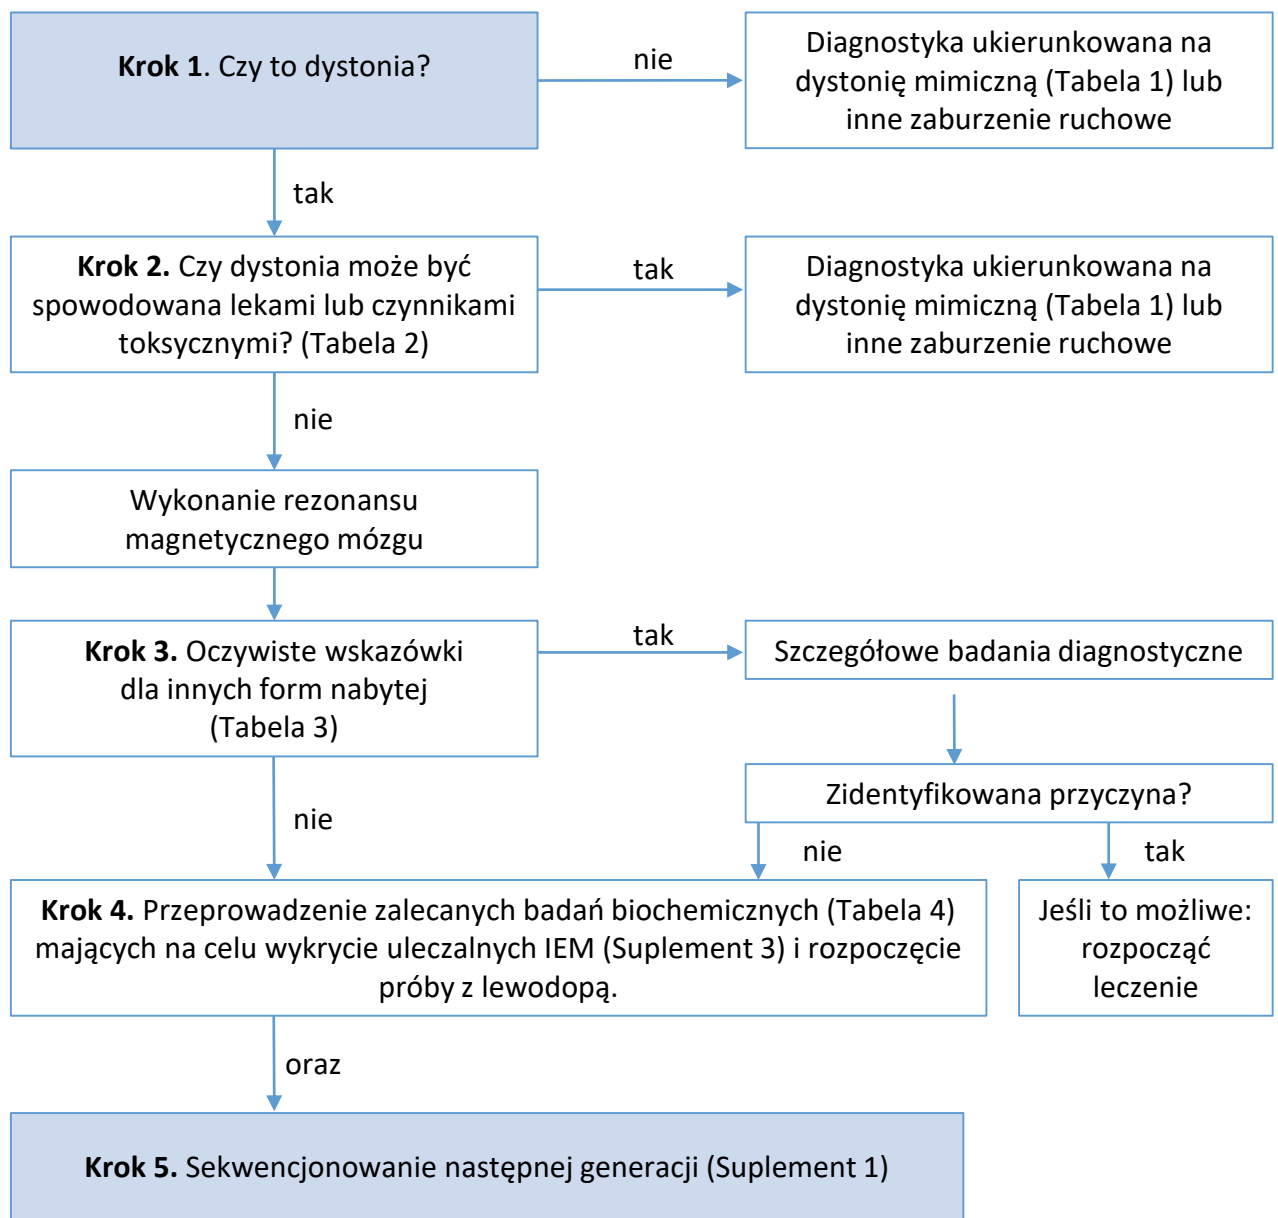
**Krok 1**. Czy to dystonia?

nie

Diagnostyka ukierunkowana na dystonię mimiczną (Tabela 1) lub inne zaburzenie ruchowe

tak

**Krok 2.** Czy dystonia może być spowodowana lekami lub czynnikami toksycznymi? (Tabela 2)

tak

Diagnostyka ukierunkowana na dystonię mimiczną (Tabela 1) lub inne zaburzenie ruchowe

nie

Wykonanie rezonansu magnetycznego mózgu

**Krok 3.** Oczywiste wskazówki dla innych form nabytej (Tabela 3)

tak

Szczegółowe badania diagnostyczne

Zidentyfikowana przyczyna?

nie

nie

tak

**Krok 4.** Przeprowadzenie zalecanych badań biochemicznych (Tabela 4) mających na celu wykrycie uleczalnych IEM (Suplement 3) i rozpoczęcie próby z lewodopą.

Jeśli to możliwe: rozpocząć leczenie

oraz

**Krok 5.** Sekwencjonowanie następnej generacji (Suplement 1)